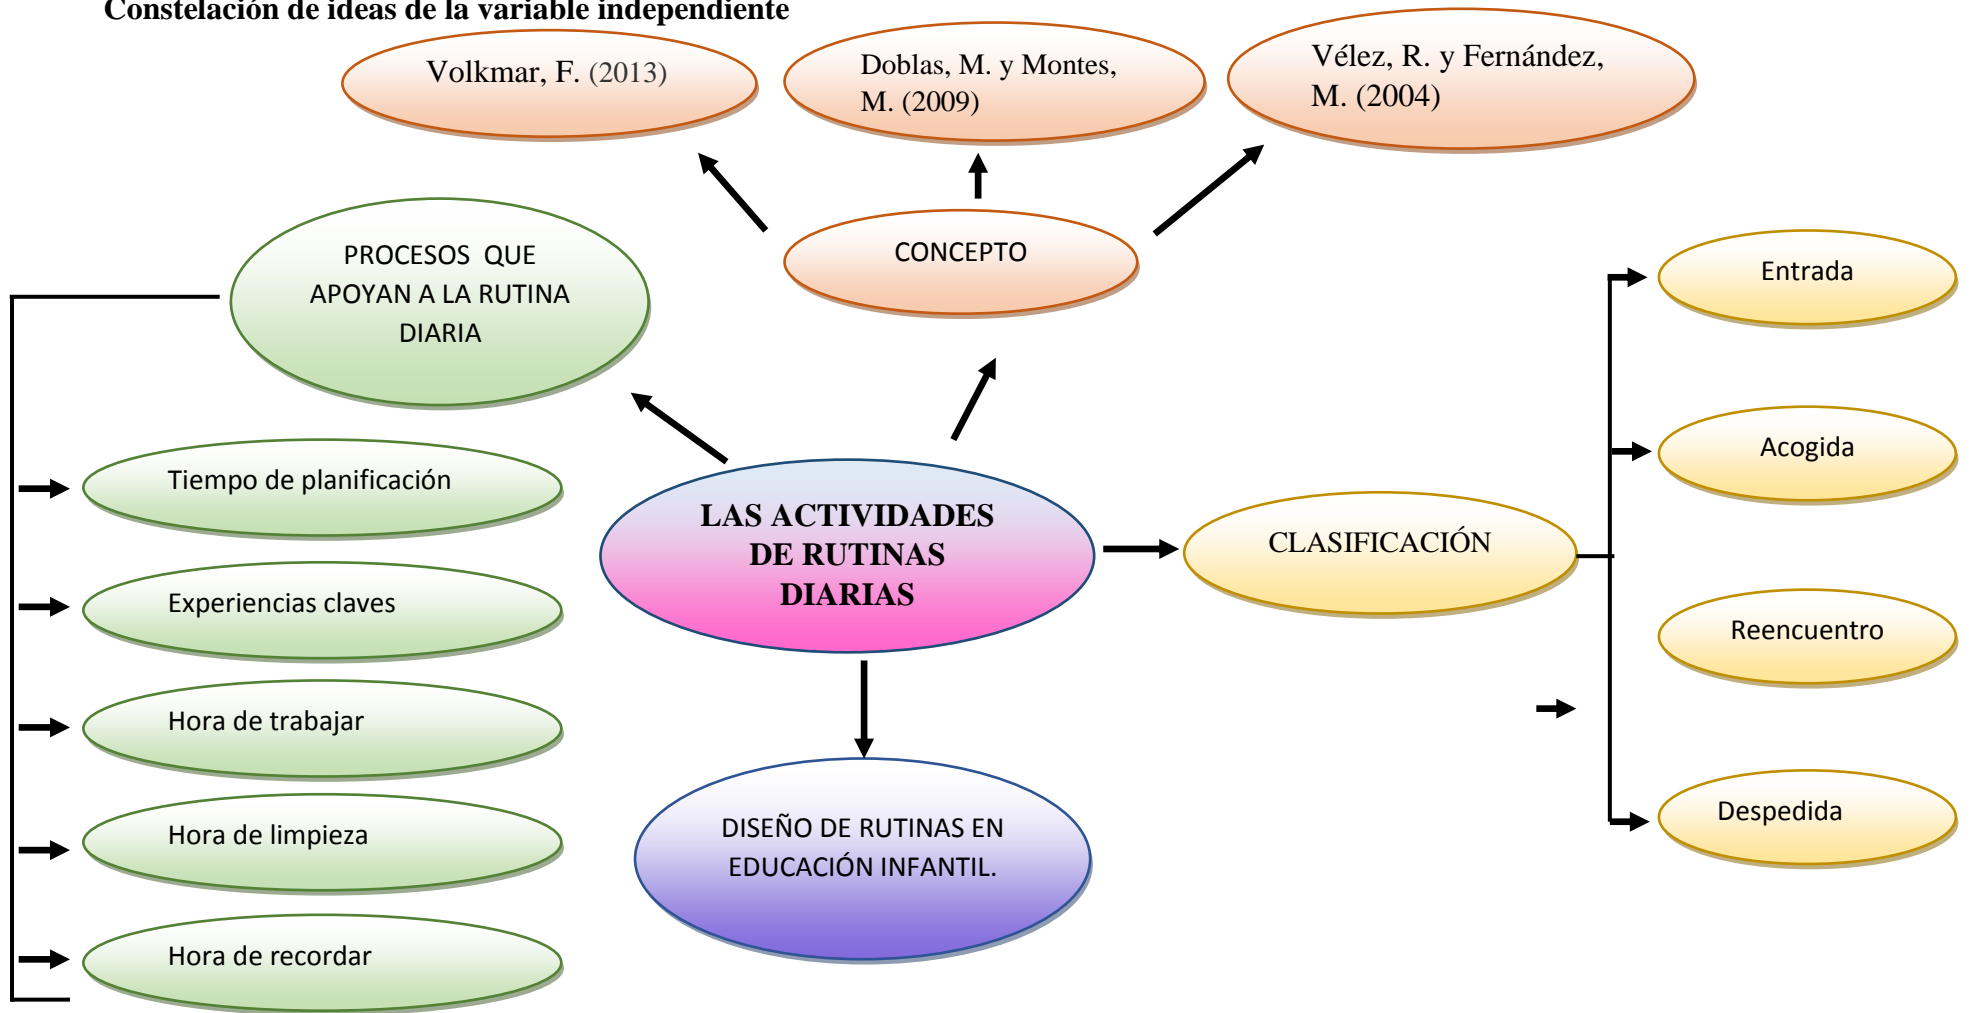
Constelación de ideas de la variable independiente

Volkmar, F. (2013)

Doblas, M. y Montes, M. (2009)

Vélez, R. y Fernández, M. (2004)

CONCEPTO

PROCESOS QUE APOYAN A LA RUTINA DIARIA

Tiempo de planificación

Experiencias claves

Hora de trabajar

Hora de limpieza

Hora de recordar

LAS ACTIVIDADES DE RUTINAS DIARIAS

DISEÑO DE RUTINAS EN EDUCACIÓN INFANTIL.

CLASIFICACIÓN

Entrada

Acogida

Reencuentro

Despedida